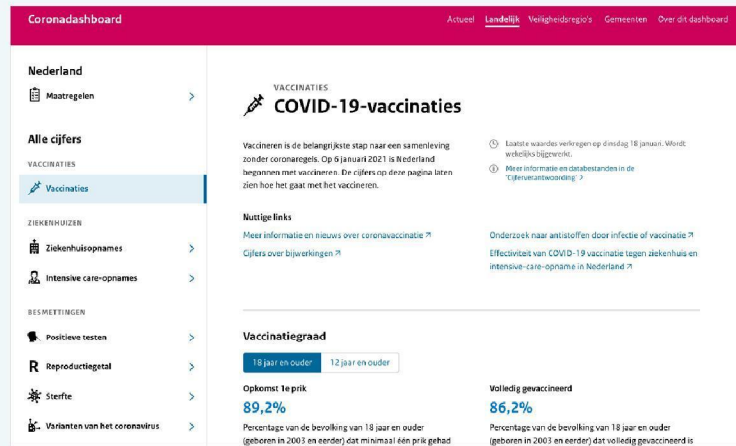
Coronadashboard

Actueel Landelijk Veiligheidsregio's Gemeenten Over dit dashboard

Nederland

Maatregelen

Alle cijfers

VACCINATIES

Vaccinaties

ZIEKENHUIZEN

Ziekenhuisopnames

Intensive care-opnames

BESMETTINGEN

Positieve testen

Reproductiegetal

Sterfte

Varianten van het coronavirus

VACCINATIES

COVID-19-vaccinaties

Vaccineren is de belangrijkste stap naar een samenleving zonder coronaregels. Op 6 januari 2021 is Nederland begonnen met vaccineren. De cijfers op deze pagina laten zien hoe het gaat met het vaccineren.

Laatste waardes verkregen op dinsdag 18 januari. Wordt wekelijks bijgewerkt.

Meer informatie en databestanden in de 'Cijferverantwoording'

Nuttige links

Meer informatie en nieuws over coronavaccinatie

Cijfers over bijwerkingen

Onderzoek naar antistoffen door infectie of vaccinatie

Effectiviteit van COVID-19 vaccinatie tegen ziekenhuis en intensive-care-opname in Nederland

Vaccinatiegraad

18 jaar en ouder 12 jaar en ouder

Opkomst 1e prik

89,2%

Percentage van de bevolking van 18 jaar en ouder (geboren in 2003 en eerder) dat minimaal één prik gehad

Volledig gevaccineerd

86,2%

Percentage van de bevolking van 18 jaar en ouder (geboren in 2003 en eerder) dat volledig gevaccineerd is